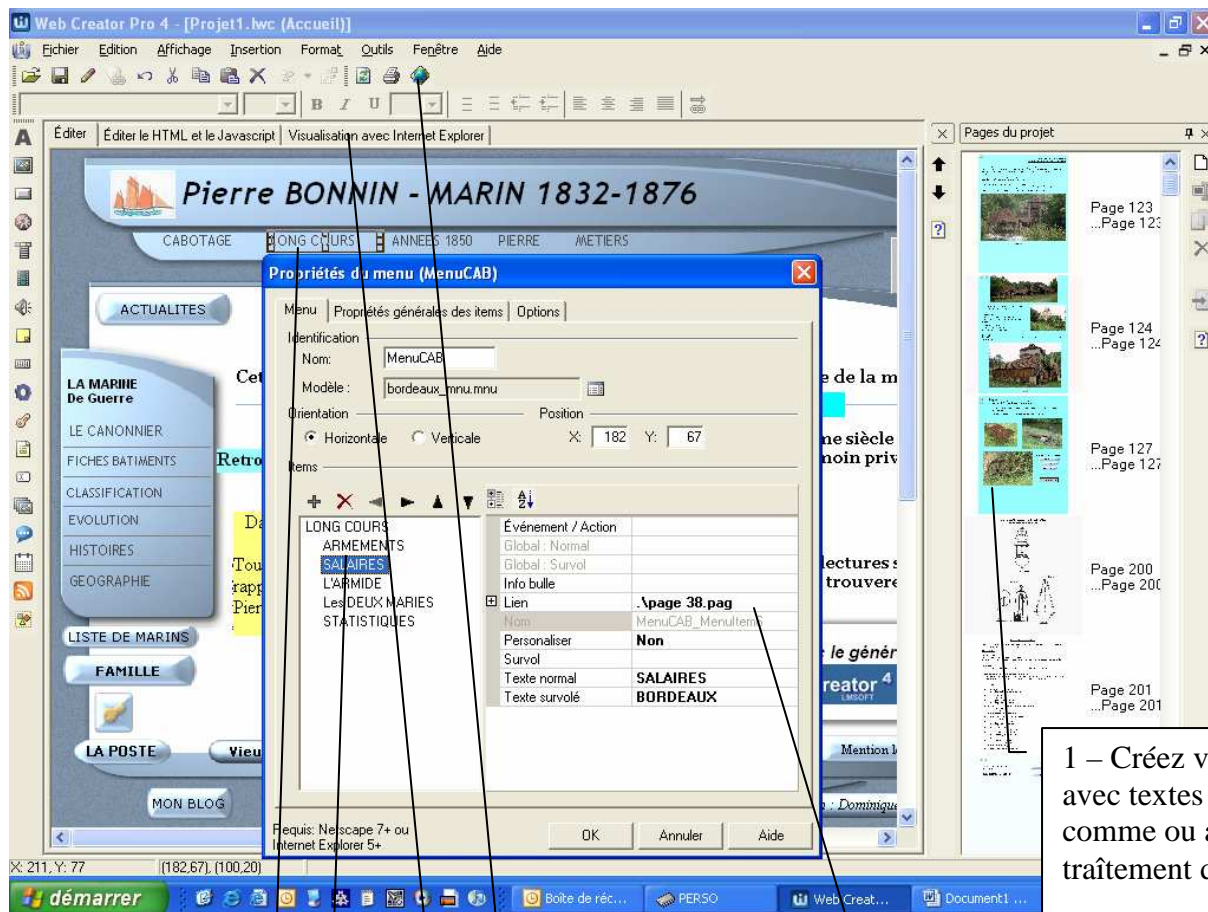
Web Creator Pro 4 - [Projet1.lwc (Accueil)]

Fichier Edition Affichage Insertion Format Outils Fenêtre Aide

Éditer | Éditer le HTML et le Javascript | Visualisation avec Internet Explorer

Pages du projet

Pierre BONNIN - MARIN 1832-1876

CABOTAGE LONG COURS ANNEES 1850 PIERRE METIERS

ACTUALITES

LA MARINE De Guerre

LE CANONNIER

FICHES BATIMENTS

CLASSIFICATION

EVOLUTION

HISTOIRES

GEOGRAPHIE

LISTE DE MARINS

FAMILLE

LA POSTE

Vieu

MON BLOG

Propriétés du menu (MenuCAB)

Menu | Propriétés générales des items | Options

Identification

Nom: MenuCAB

Modèle : bordeaux_mnu.mnu

Orientation

Position

Horizontale Verticale

X: 182 Y: 67

Items

LONG COURS
ARMEMENTS
SALAIRES
L'ARMIDE
Les DEUX MARIES
STATISTIQUES

| | |
|---|---|
| Événement / Action | |
| Global : Normal | |
| Global : Survol | |
| Info bulle | |
| Lien | .\page 38.pag |
| Nom | MenuCAB_MenuItem5 |
| Personaliser | Non |
| Survol | |
| Texte normal | SALAIRES |
| Texte survolé | BORDEAUX |

Requis: Netscape 7+ ou Internet Explorer 5+

OK Annuler Aide

Cet

e de la m

Retro

me siècle
moin priv

Da

Tou
frapp
Pier

lectures s
trouvere

le génér

reator 4

Mention l

: Dominique

Page 123
...Page 123

Page 124
...Page 124

Page 127
...Page 127

Page 200
...Page 200

Page 201
...Page 201

1 – Créez v
avec textes
comme ou a
traîtement d

X: 211, Y: 77 (182,67), (100,20)

démarrer Boîte de réc... PERSO Web Creat... Document1 ...